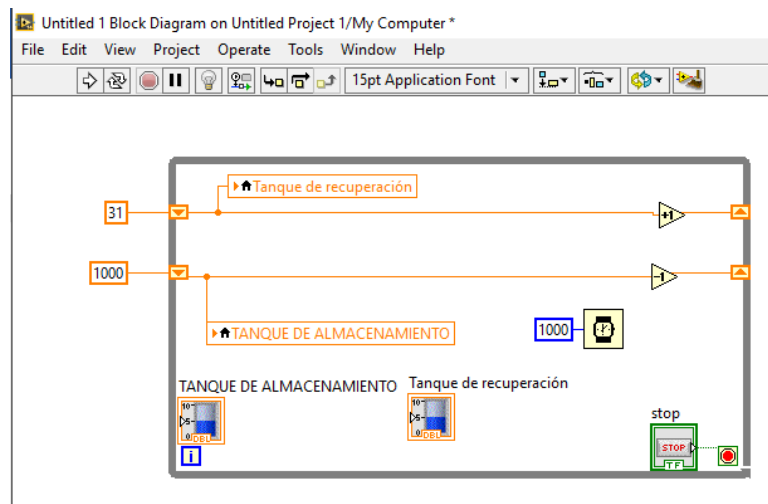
Untitled 1 Block Diagram on Untitled Project 1/My Computer *

File Edit View Project Operate Tools Window Help

15pt Application Font

Tanque de recuperación

31

+1

1000

-1

TANQUE DE ALMACENAMIENTO

1000

TANQUE DE ALMACENAMIENTO

Tanque de recuperación

10
5
0
DBL

10
5
0
DBL

stop

STOP

TF

i